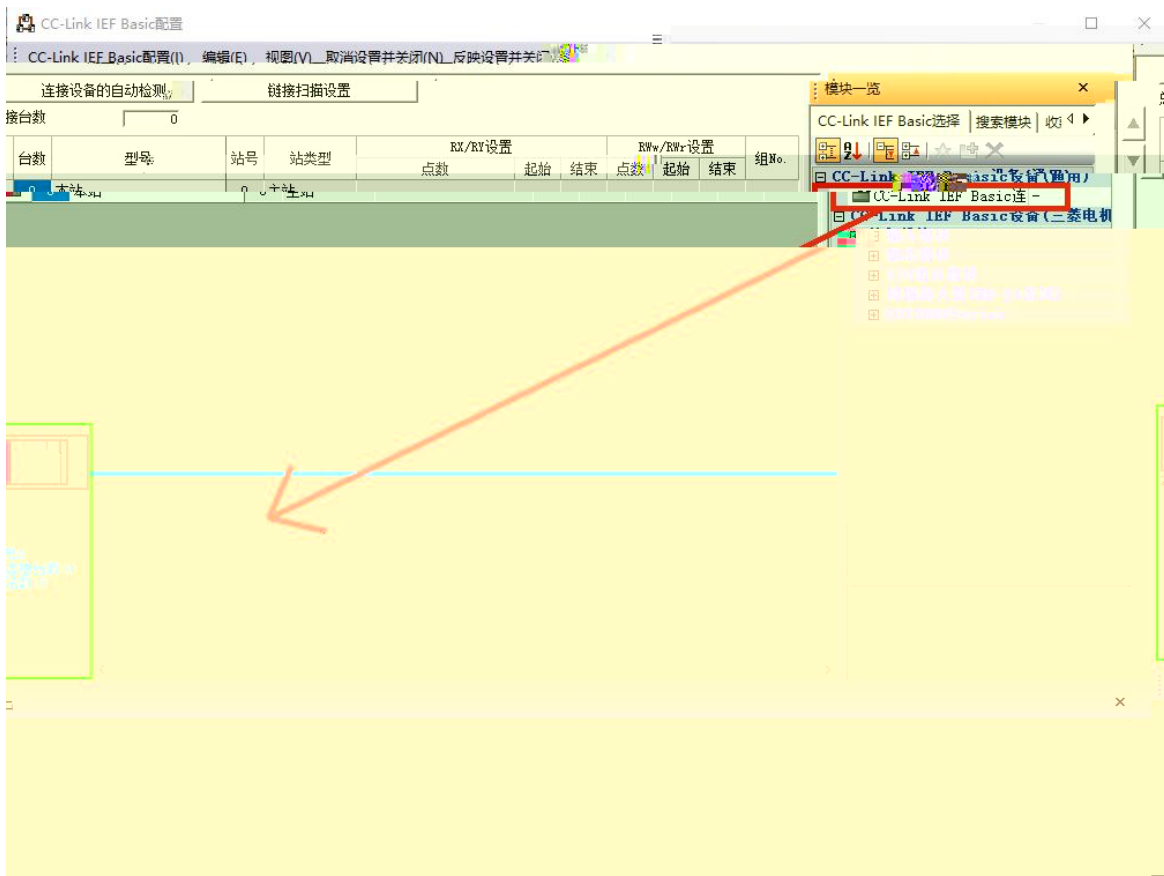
CC-Link IEF Basic配置

CC-Link IEF Basic配置(I)  编辑(E)  视图(V)  取消设置并关闭(N)  反映设置并关闭

连接设备的自动检测
链接扫描设置

接台数 0

| 台数 | 型号 | 站号 | 站类型 | RX/RY设置 点数 | 起始 | 结束 | RWw/RWr设置 点数 | 起始 | 结束 | 组No. |
|---|---|---|---|---|---|---|---|---|---|---|
| 0 | 本站 | 0 | 主站 | | | | | | | |

模块一览 ×
CC-Link IEF Basic选择 | 搜索模块 | 收

⊟ CC-Link IEF Basic设备(通用)
CC-Link IEF Basic连
⊟ CC-Link IEF Basic设备(三菱电机

×